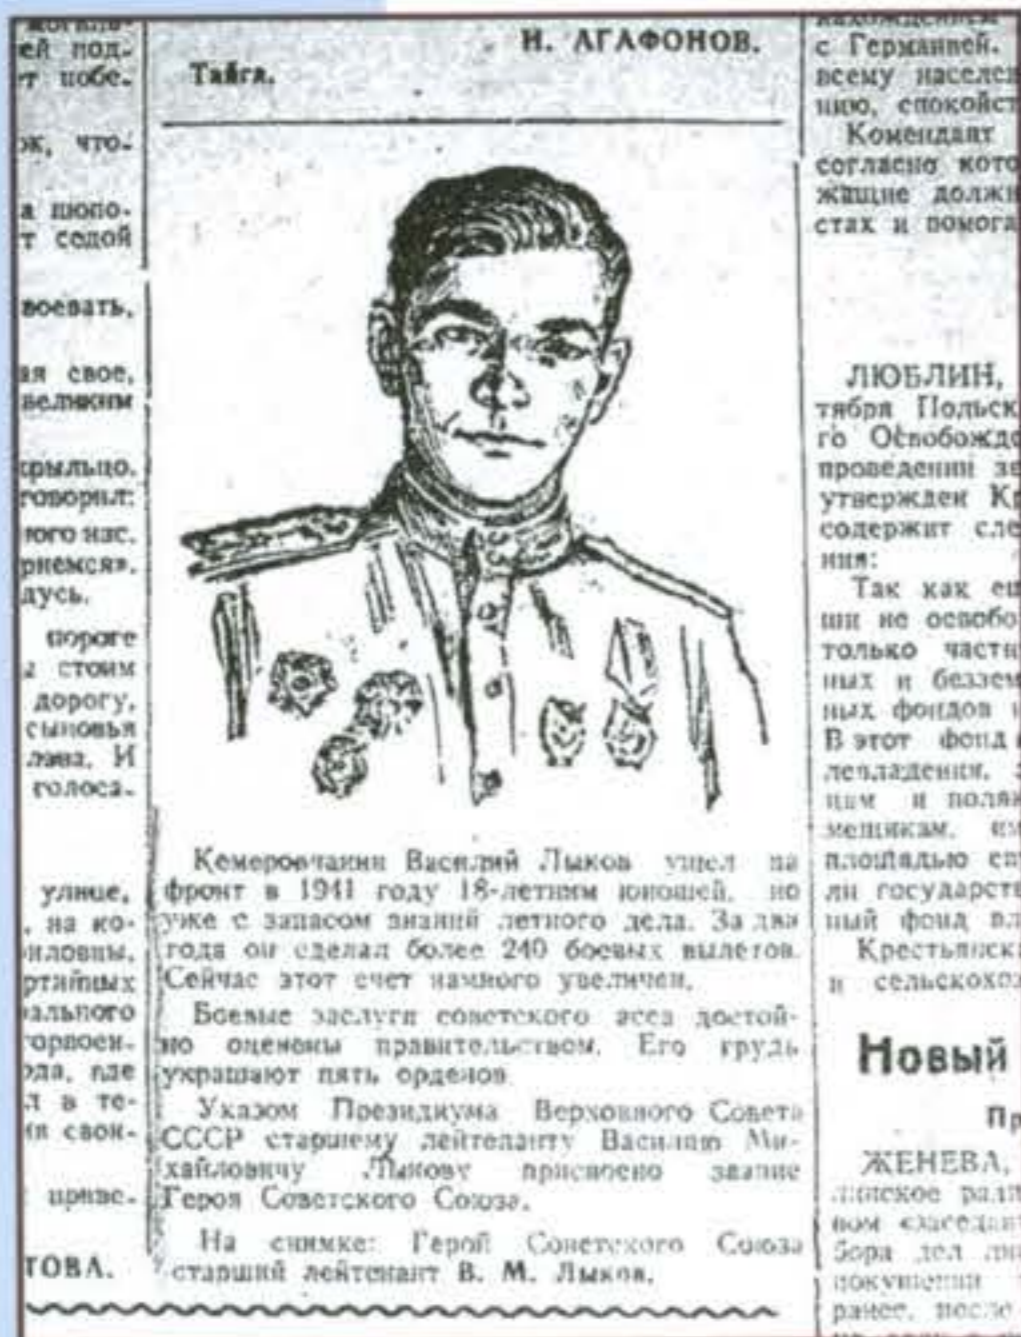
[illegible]
ей под-
т побе-

ок, что-

а шопо-
т седой

воевать,

ая свое,
великим

крыльцо,
говорил:
ного нас
рнемся»,
дусь,

пороге
стоим
дорогу,
сыновья
лова. И
голоса.

улице,
, на ко-
иловны,
ртийных
альпого
орпоен-
да, где
в те-
их свои-

привет-

ТОВА.

Тайга.

Н. АГАФОНОВ.

Кемеровчанин Василий Лыков ушел на фронт в 1941 году 18-летним юношей, но уже с запасом знаний летного дела. За два года он сделал более 240 боевых вылетов. Сейчас этот счет намного увеличен.

Боевые заслуги советского аса достойно оценены правительством. Его грудь украшают пять орденов.

Указом Президиума Верховного Совета СССР старшему лейтенанту Василию Михайловичу Лыкову присвоено звание Героя Советского Союза.

На снимке: Герой Советского Союза старший лейтенант В. М. Лыков.

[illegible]
с Германией.
всему населен
нию, спокойст
Комендант
согласно кото
жащие долж
стах и помога

ЛЮБЛИН,
тября Польск
го Освобожде
проведении зе
утвержден К
содержит сле
ния:
Так как ещ
ши не освобо
только части
ных и беззем
ных фондов
В этот фонд
левладения,
цам и поляк
мещикам, им
площадью св
ли государств
ный фонд в
Крестьянски
и сельскохоз

Новый

Пр

ЖЕНЕВА,
лиское ра
вом «заседа
бора дел ли
покушении
ранее, после